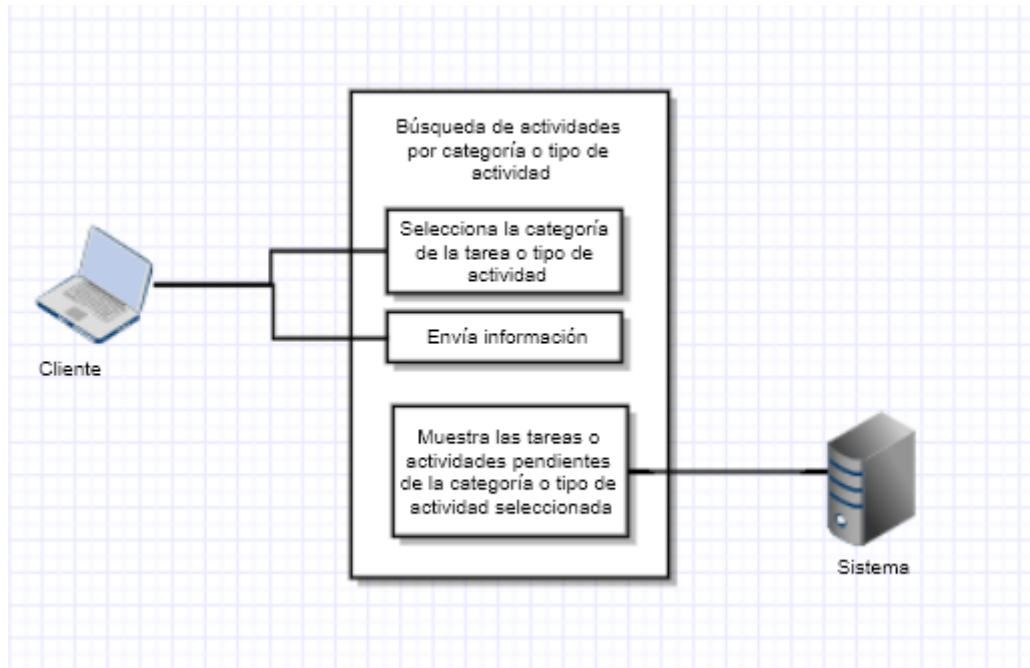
Búsqueda de actividades por categoría o tipo de actividad

Selecciona la categoría de la tarea o tipo de actividad

Envía información

Muestra las tareas o actividades pendientes de la categoría o tipo de actividad seleccionada

Cliente

Sistema